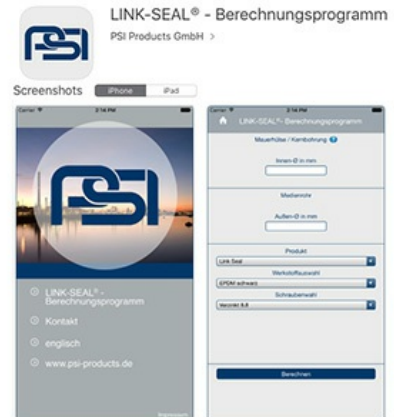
PSI

LINK-SEAL® - Berechnungsprogramm

PSI Products GmbH >

Screenshots

iPhone

iPad

Carrier

2:14 PM

PSI

LINK-SEAL® - Berechnungsprogramm

Kontakt

englisch

www.psi-products.de

Impressum

Carrier

2:14 PM

LINK-SEAL® - Berechnungsprogramm

Mauerhülse / Kernbohrung

Innen-Ø in mm

Mediumrohr

Außen-Ø in mm

Produkt

Link Seal

Werkstoffauswahl

EPDM schwarz

Schraubenwahl

Verzinkt 8.8

Berechnen